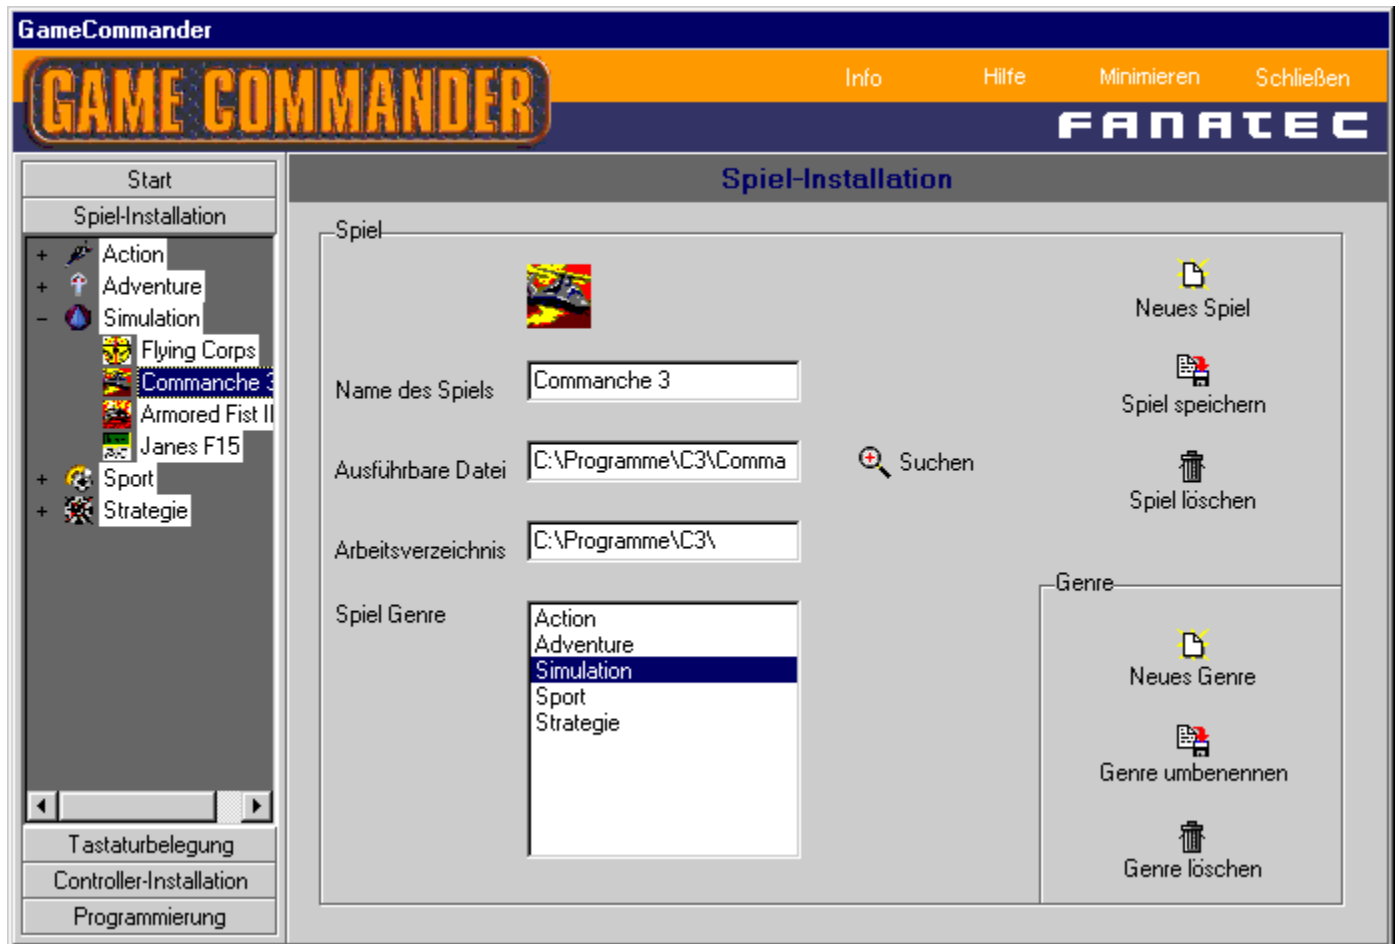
GameCommander

GAME COMMANDER

Info Hilfe Minimieren Schließen

FANATEC

Start
Spiel-Installation

+ Action
+ Adventure
− Simulation
Flying Corps
Commanche 3
Armored Fist II
Janes F15
+ Sport
+ Strategie

Tastaturbelegung
Controller-Installation
Programmierung

Spiel-Installation

Spiel

Name des Spiels: Commanche 3

Ausführbare Datei: C:\Programme\C3\Comma

Suchen

Arbeitsverzeichnis: C:\Programme\C3\

Spiel Genre:
Action
Adventure
Simulation
Sport
Strategie

Neues Spiel

Spiel speichern

Spiel löschen

Genre

Neues Genre

Genre umbenennen

Genre löschen